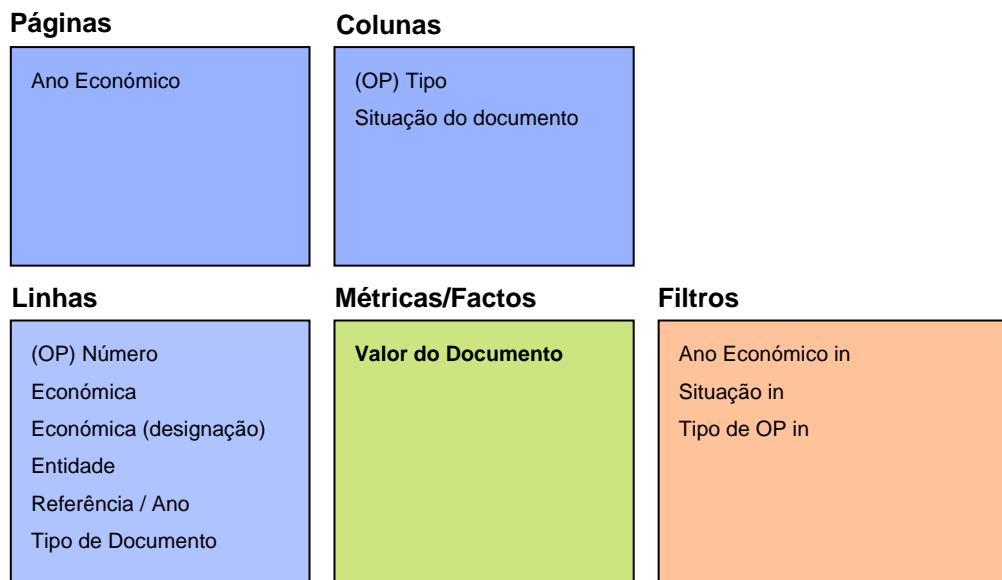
Páginas

Ano Económico

Colunas

(OP) Tipo

Situação do documento

Linhas

(OP) Número

Económica

Económica (designação)

Entidade

Referência / Ano

Tipo de Documento

Métricas/Factos

Valor do Documento

Filtros

Ano Económico in

Situação in

Tipo de OP in